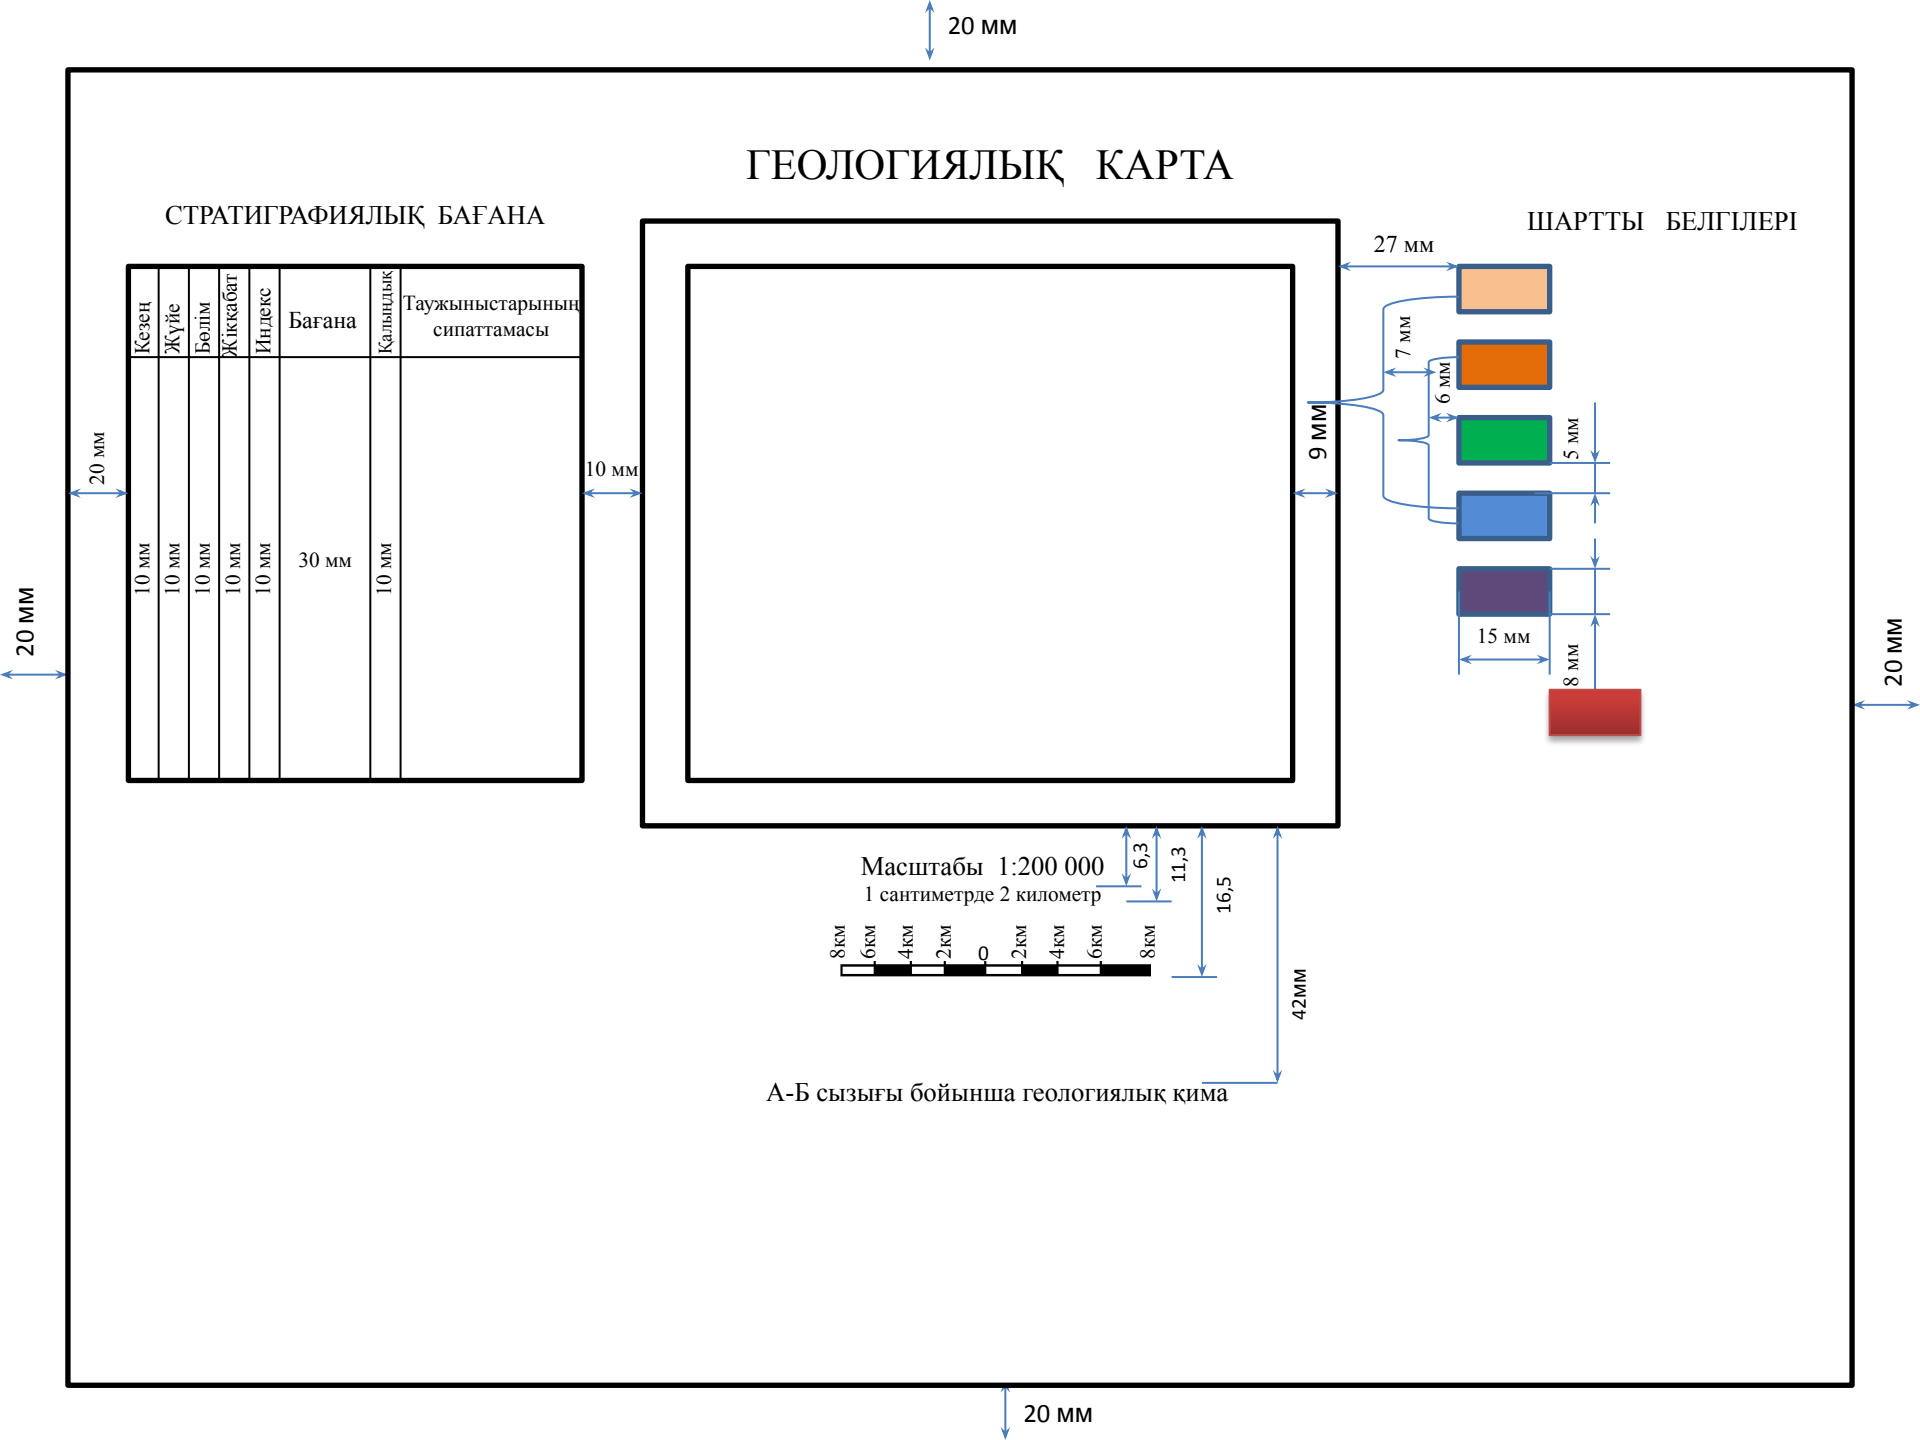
20 мм

ГЕОЛОГИЯЛЫҚ КАРТА

СТРАТИГРАФИЯЛЫҚ БАҒАНА

| Кезең | Жүйе | Бөлім | Жікқабат | Индекс | Бағана | Қалыңдық | Таужыныстарының сипаттамасы |
|---|---|---|---|---|---|---|---|
| 10 мм | 10 мм | 10 мм | 10 мм | 10 мм | 30 мм | 10 мм | |

ШАРТТЫ БЕЛГІЛЕРІ

27 мм
7 мм
6 мм
5 мм
9 мм
15 мм
8 мм

20 мм
20 мм
10 мм
20 мм

6,3
11,3
16,5
42мм

Масштабы 1:200 000
1 сантиметрде 2 километр

8км 6км 4км 2км 0 2км 4км 6км 8км

А-Б сызығы бойынша геологиялық қима

20 мм